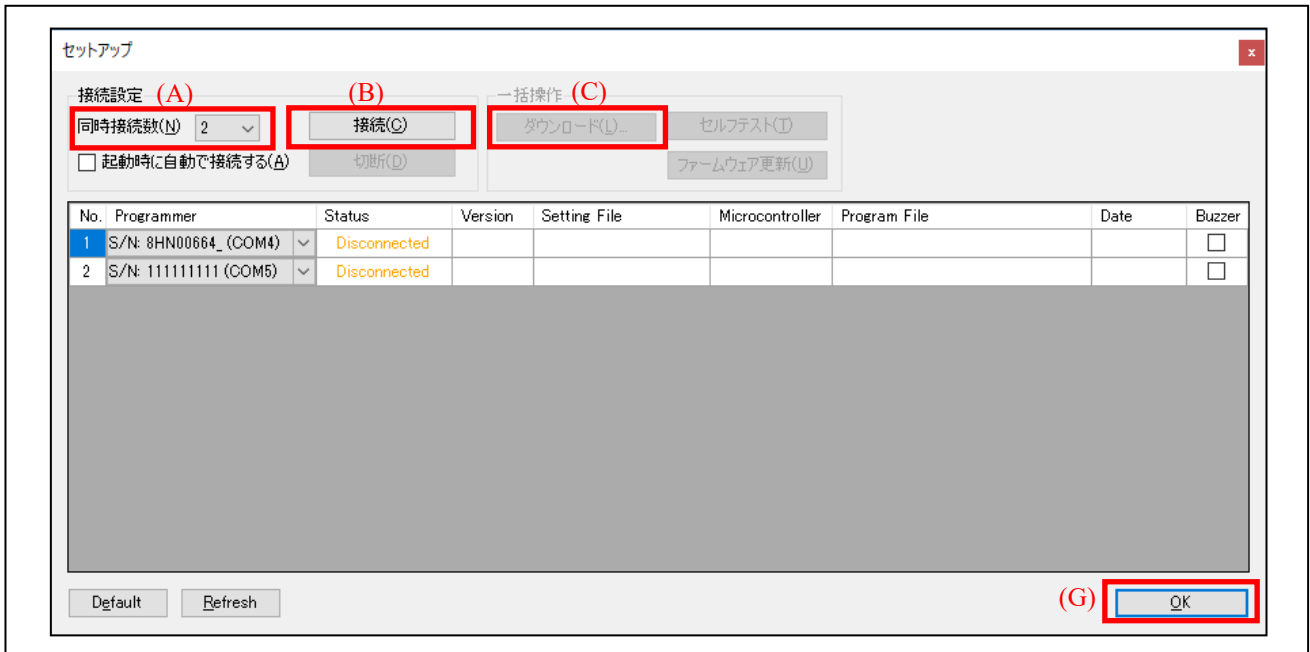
セットアップ

×

接続設定 (A)

同時接続数(N) 2

起動時に自動で接続する(A)

(B)

接続(C)

切断(D)

一括操作 (C)

ダウンロード(L)...

セルフテスト(T)

ファームウェア更新(U)

| No. | Programmer | Status | Version | Setting File | Microcontroller | Program File | Date | Buzzer |
|---|---|---|---|---|---|---|---|---|
| 1 | S/N: 8HN00664_ (COM4) | Disconnected | | | | | | ☐ |
| 2 | S/N: 111111111 (COM5) | Disconnected | | | | | | ☐ |

Default

Refresh

(G)

OK